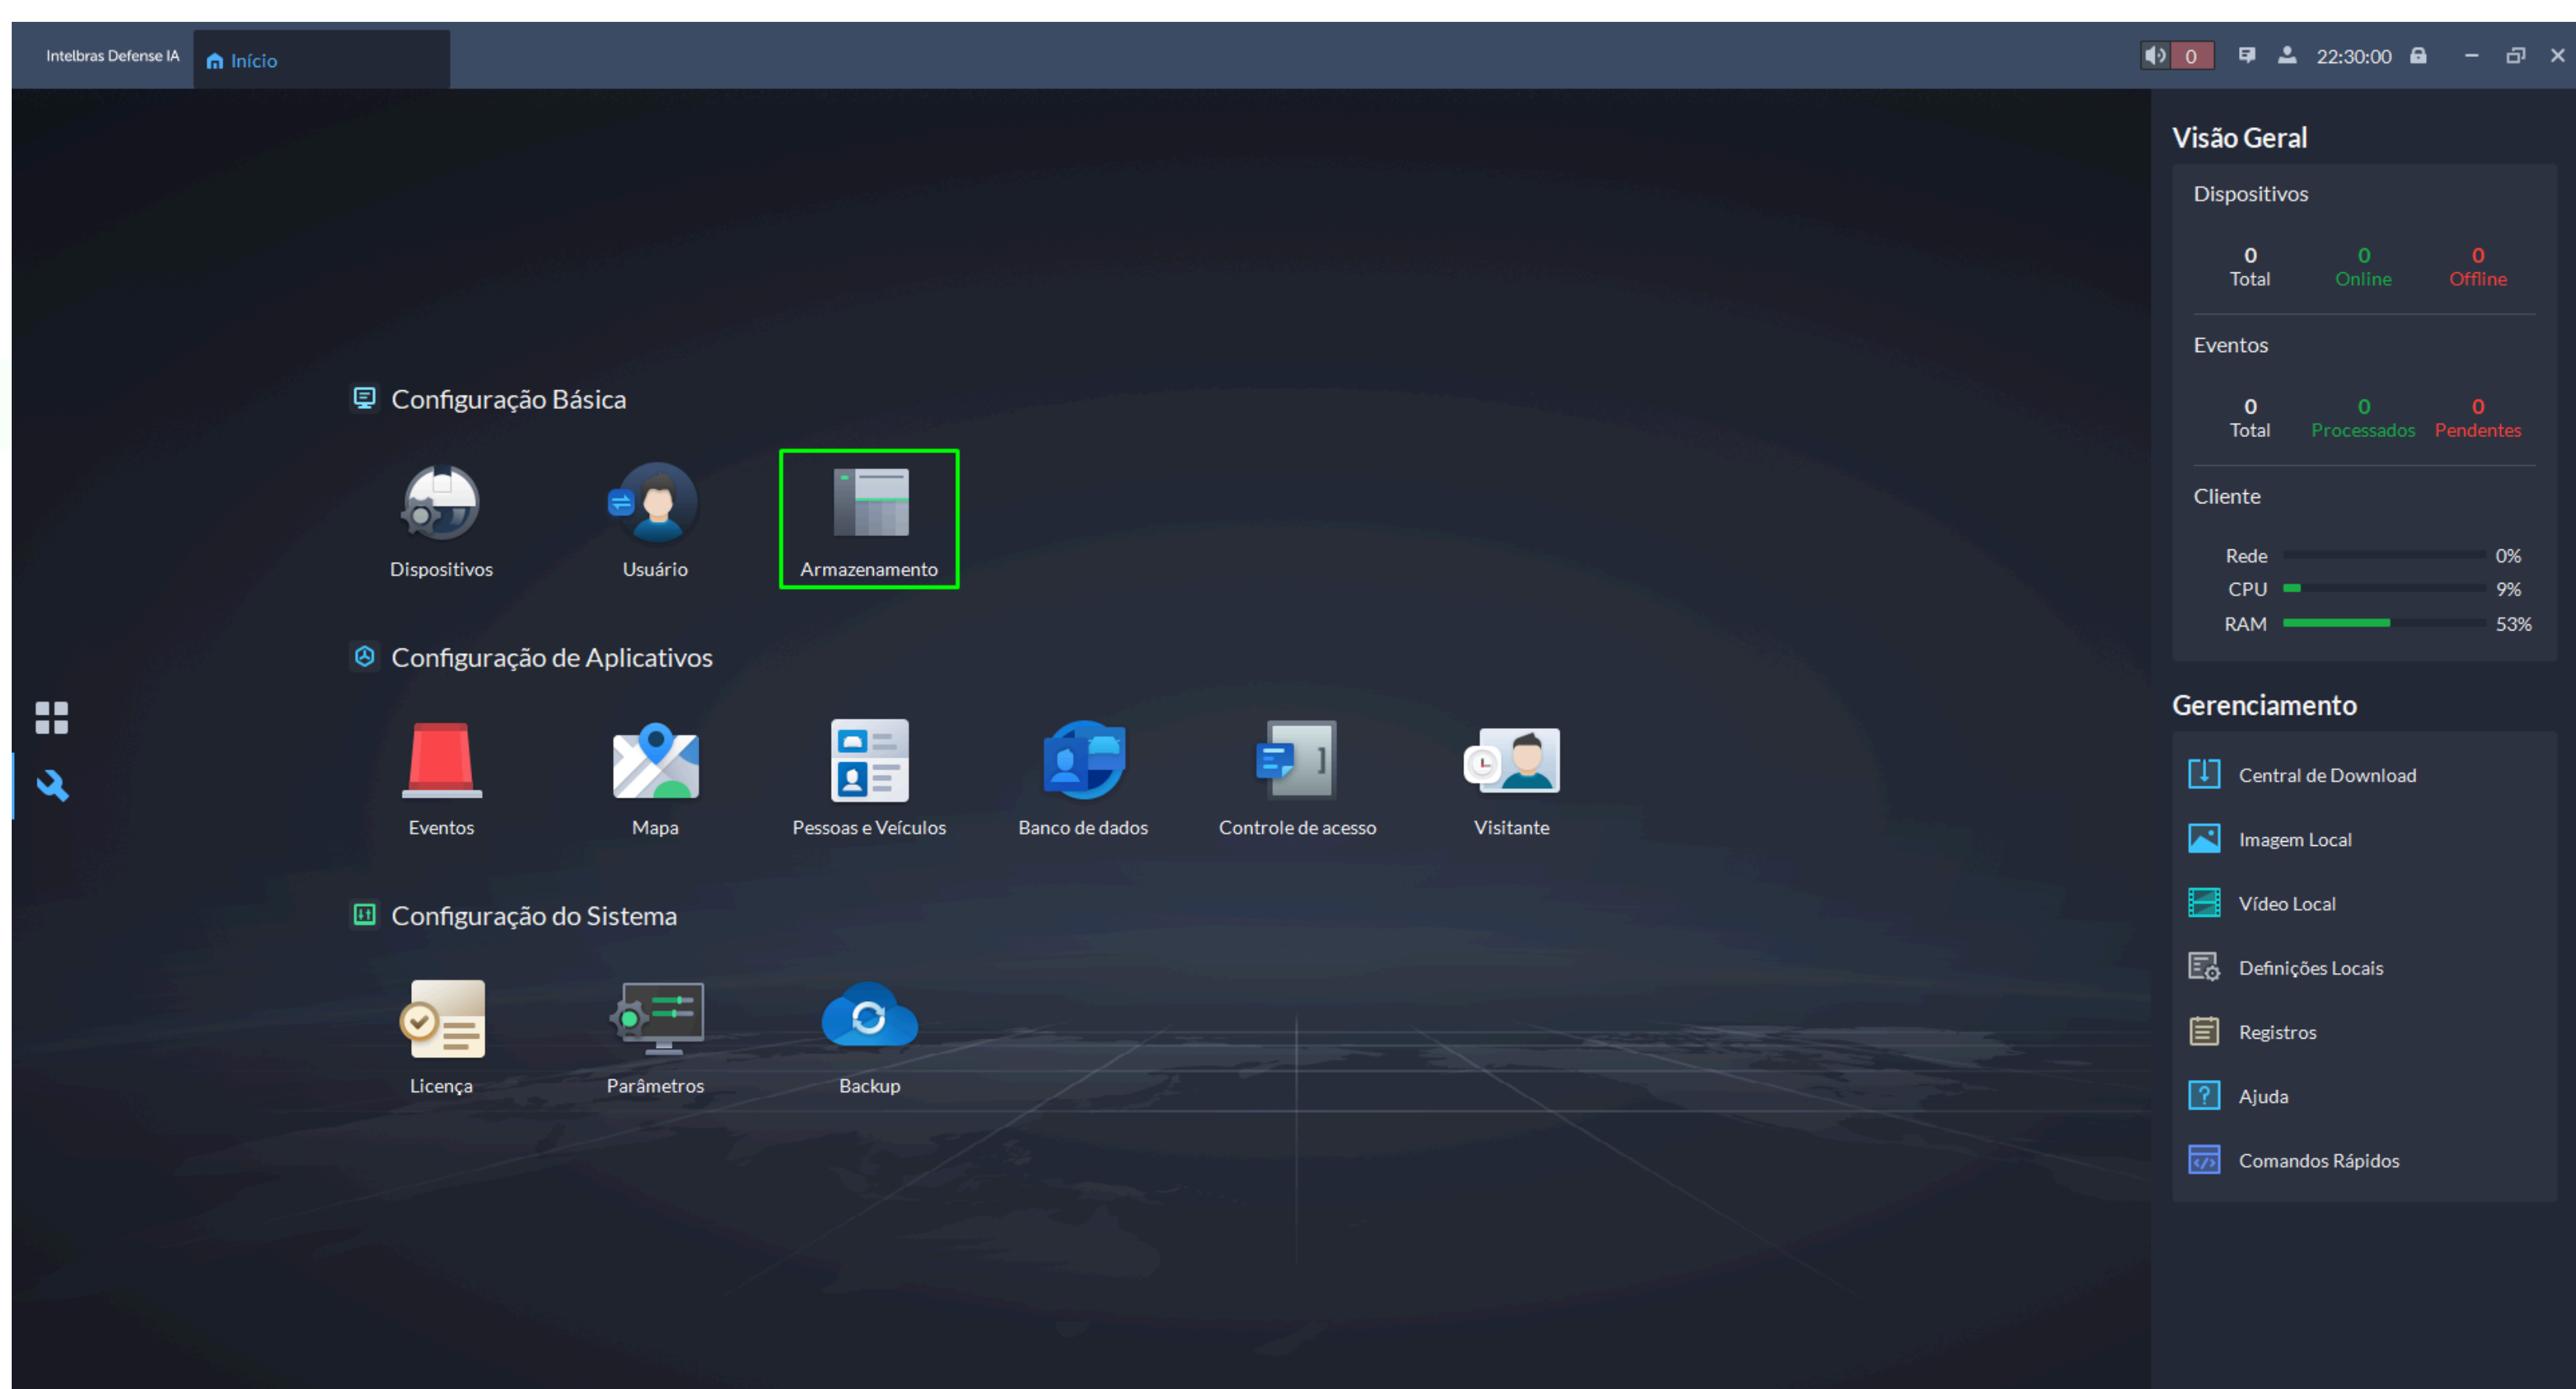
Intelbras Defense IA
Início
0
22:30:00

Configuração Básica
Dispositivos
Usuário
Armazenamento

Configuração de Aplicativos
Eventos
Mapa
Pessoas e Veículos
Banco de dados
Controle de acesso
Visitante

Configuração do Sistema
Licença
Parâmetros
Backup

Visão Geral
Dispositivos
0 Total
0 Online
0 Offline
Eventos
0 Total
0 Processados
0 Pendentes
Cliente
Rede 0%
CPU 9%
RAM 53%

Gerenciamento
Central de Download
Imagem Local
Vídeo Local
Definições Locais
Registros
Ajuda
Comandos Rápidos